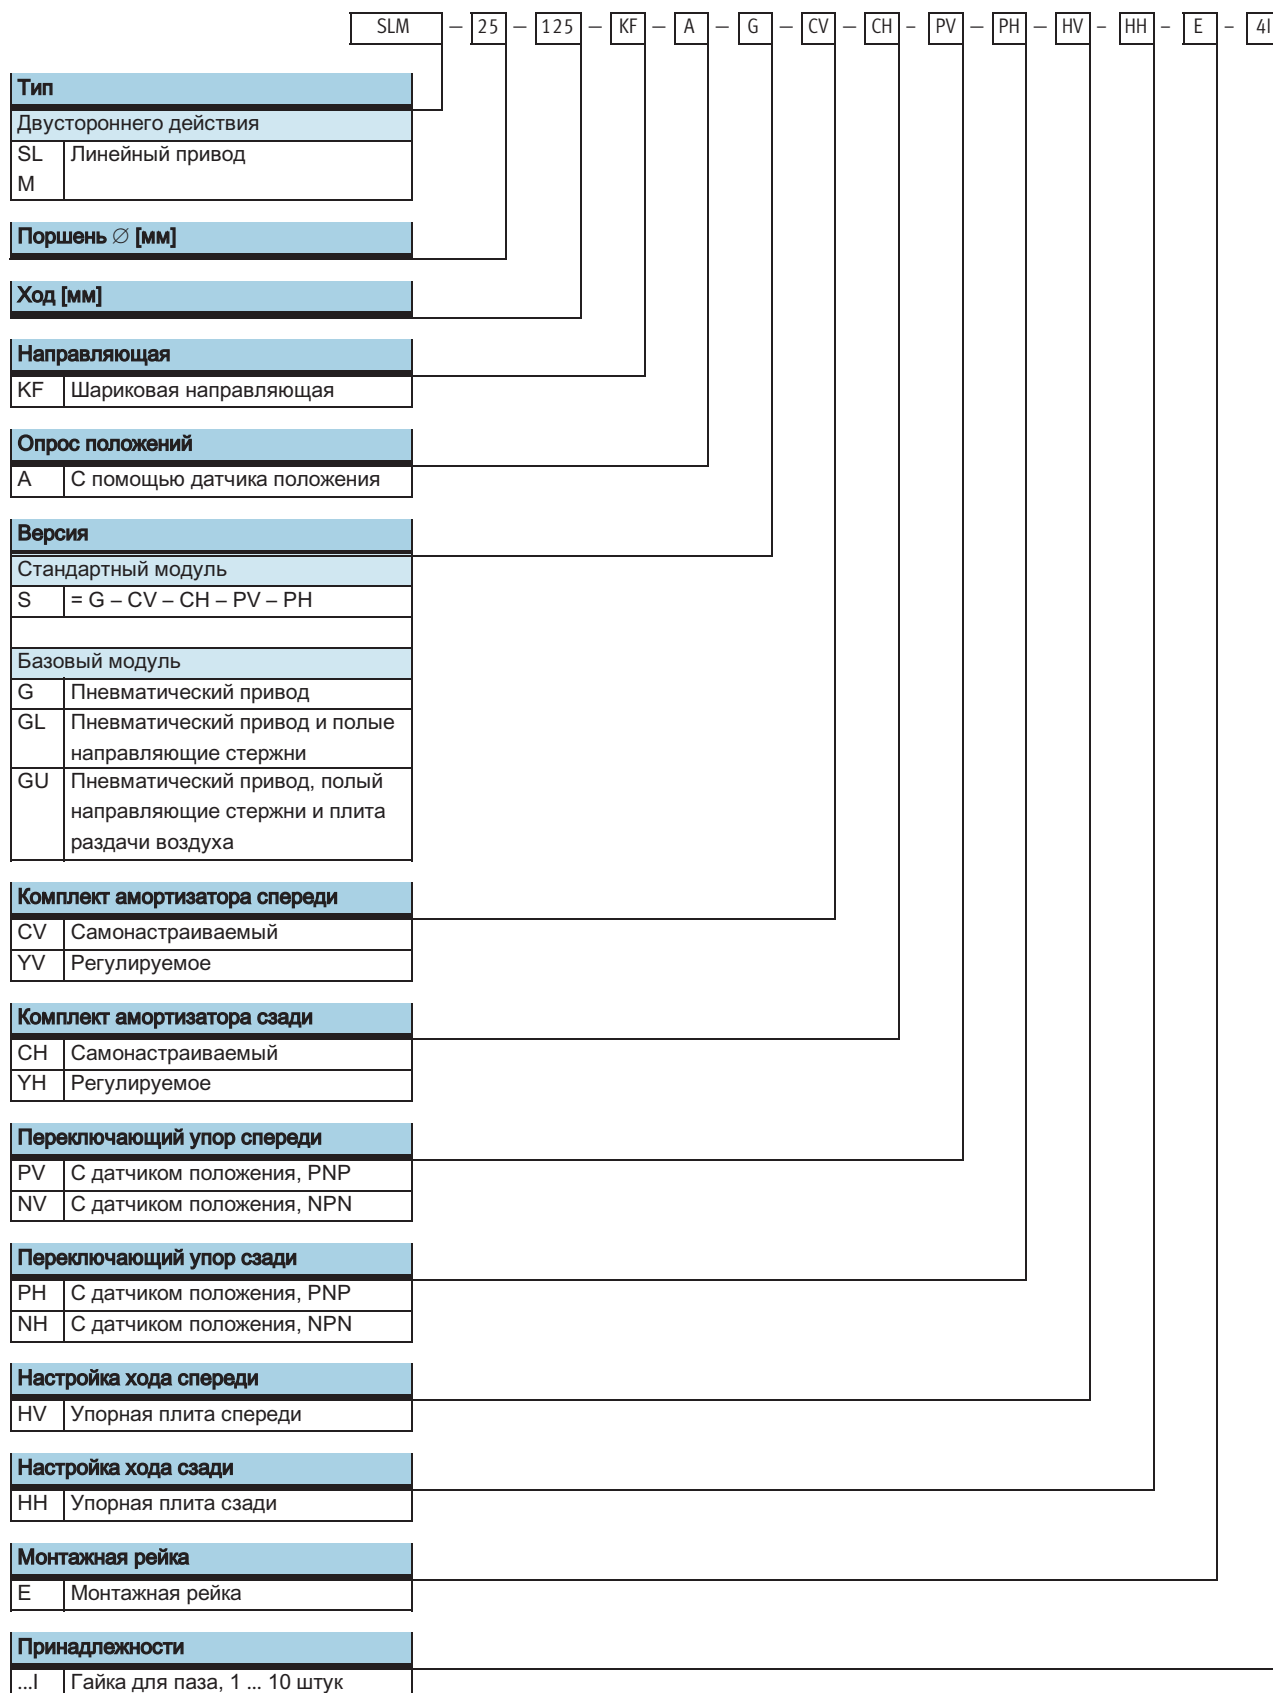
SLM – 25 – 125 – KF – A – G – CV – CH – PV – PH – HV – HH – E – 4I

**Тип**

| Двустороннего действия | |
|---|---|
| SL M | Линейный привод |

**Поршень ∅ [мм]**

**Ход [мм]**

**Направляющая**

| KF | Шариковая направляющая |
|---|---|

**Опрос положений**

| A | С помощью датчика положения |
|---|---|

**Версия**

| Стандартный модуль | |
|---|---|
| S | = G – CV – CH – PV – PH |
| | |
| Базовый модуль | |
| G | Пневматический привод |
| GL | Пневматический привод и полые направляющие стержни |
| GU | Пневматический привод, полый направляющие стержни и плита раздачи воздуха |

**Комплект амортизатора спереди**

| CV | Самонастраиваемый |
|---|---|
| YV | Регулируемое |

**Комплект амортизатора сзади**

| CH | Самонастраиваемый |
|---|---|
| YH | Регулируемое |

**Переключающий упор спереди**

| PV | С датчиком положения, PNP |
|---|---|
| NV | С датчиком положения, NPN |

**Переключающий упор сзади**

| PH | С датчиком положения, PNP |
|---|---|
| NH | С датчиком положения, NPN |

**Настройка хода спереди**

| HV | Упорная плита спереди |
|---|---|

**Настройка хода сзади**

| HH | Упорная плита сзади |
|---|---|

**Монтажная рейка**

| E | Монтажная рейка |
|---|---|

**Принадлежности**

| ...I | Гайка для паза, 1 ... 10 штук |
|---|---|